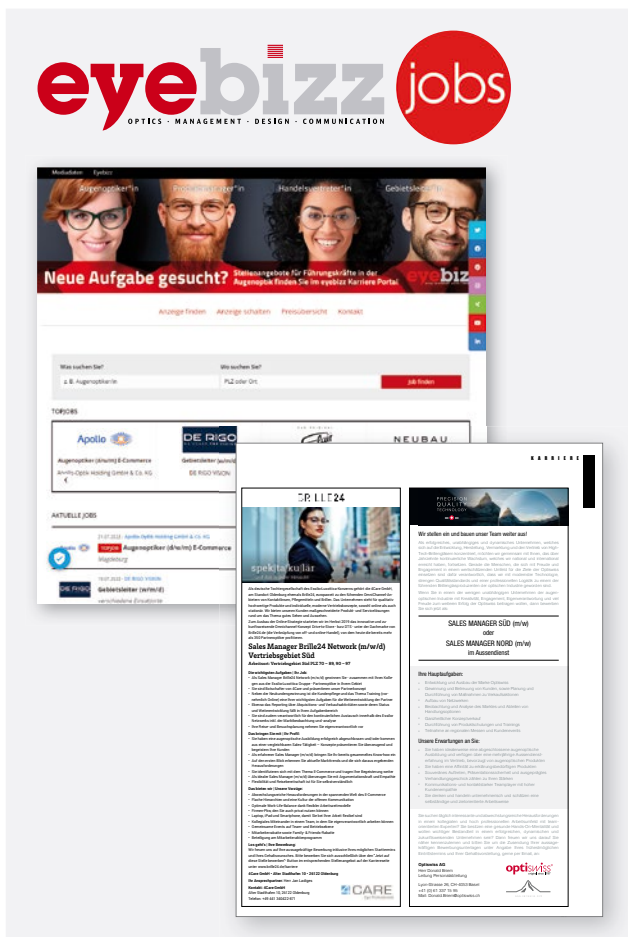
eyebizz jobs

OPTICS · MANAGEMENT · DESIGN · COMMUNICATION

Mediadaten Eyebizz

Augenoptiker*in Produktmanager*in Handelsvertreter*in Gebietsleiter*in

Neue Aufgabe gesucht? Stellenangebote für Führungskräfte in der Augenoptik finden Sie im eyebizz Karriere Portal

Anzeige finden Anzeige schalten Preisübersicht Kontakt

Was suchen Sie?
z. B. Augenoptiker/in

Wo suchen Sie?
PLZ oder Ort

Job finden

TOPJOBS

Apollo
Augenoptiker (d/m/w) E-Commerce
Apollo-Optik Holding GmbH & Co. KG

DE RIGO
Gebietsleiter (w/m/d)
DE RIGO VISION

NEUBAU

AKTUELLE JOBS

Apollo-Optik Holding GmbH & Co. KG
Augenoptiker (d/m/w) E-Commerce
Magdeburg

DE RIGO VISION
Gebietsleiter (w/m/d)

KARRIERE

BRILLE24

spektakulär

Sales Manager Brille24 Network (m/w/d) Vertriebsgebiet Süd

CARE

PRECISION QUALITY TECHNOLOGY

Wir stellen ein und bauen unser Team weiter aus!

SALES MANAGER SÜD (m/w)
oder
SALES MANAGER NORD (m/w)
im Aussendienst

Ihre Hauptaufgaben:

Unsere Erwartungen an Sie:

Optiswiss AG

optiswiss